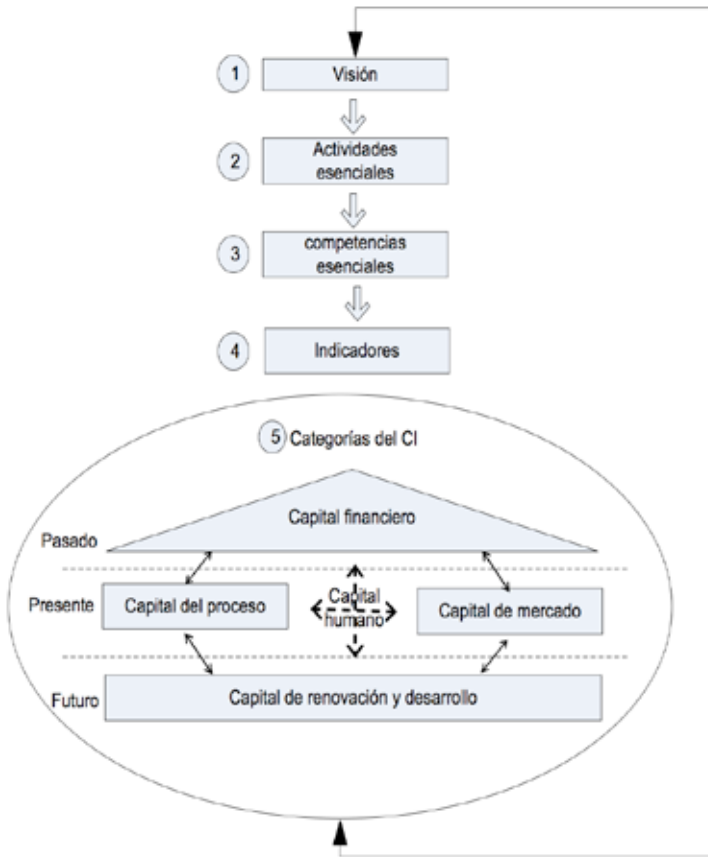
1 Visión

2 Actividades esenciales

3 competencias esenciales

4 Indicadores

5 Categorías del CI

Capital financiero

Pasado

Presente

Capital del proceso

Capital humano

Capital de mercado

Futuro

Capital de renovación y desarrollo